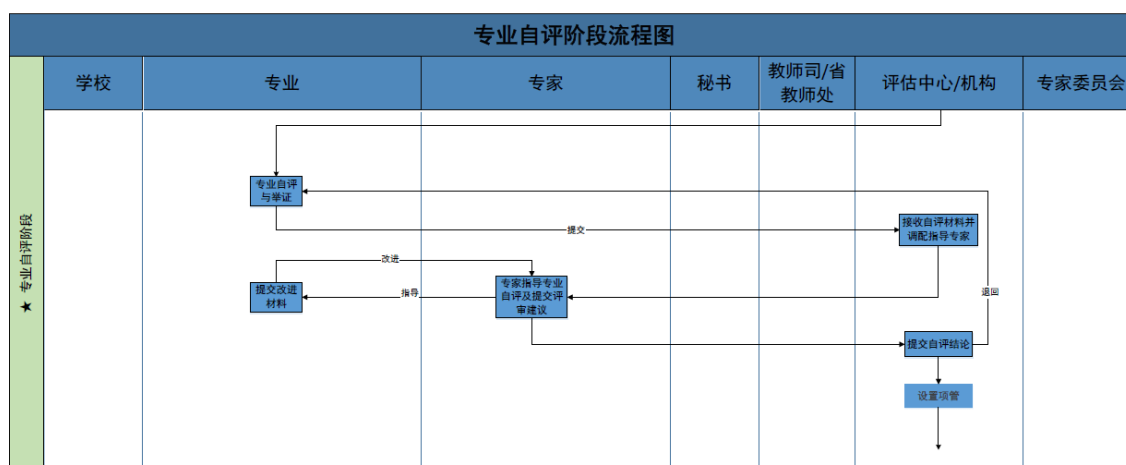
专业自评阶段流程图

★ 专业自评阶段

| 学校 | 专业 | 专家 | 秘书 | 教师司/省教师处 | 评估中心/机构 | 专家委员会 |
|---|---|---|---|---|---|---|

专业自评与举证

提交

接收自评材料并调配指导专家

改进

提交改进材料

指导

专家指导专业自评及提交评审建议

退回

提交自评结论

设置项管